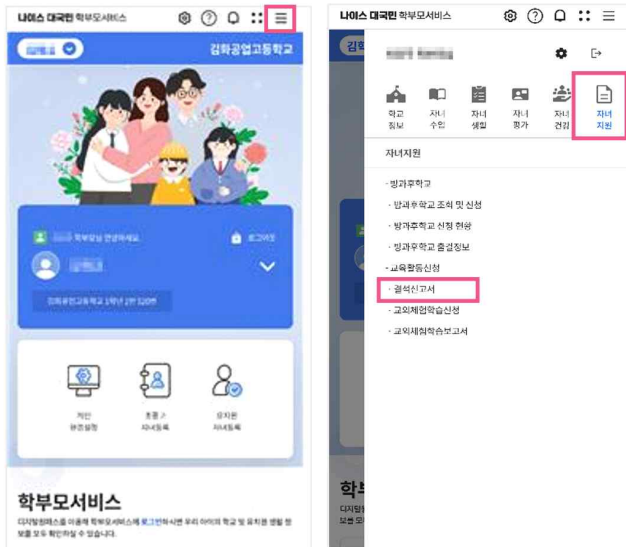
나이스 대국민 학부모서비스

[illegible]

김화공업고등학교

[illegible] 학부모님 안녕하세요. 로그아웃

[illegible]

김화공업고등학교 1학년 2반 12번

계정 환경설정

초중고 자녀등록

유치원 자녀등록

학부모서비스

디지털원패스를 이용해 학부모서비스에 로그인하시면 우리 아이의 학교 및 유치원 생활 정보를 모두 확인하실 수 있습니다.

나이스 대국민 학부모서비스

김

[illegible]

학교 정보

자녀 수업

자녀 생활

자녀 평가

자녀 건강

자녀 지원

자녀지원

· 방과후학교

· 방과후학교 조회 및 신청

· 방과후학교 신청 현황

· 방과후학교 출결정보

· 교육활동신청

· 결석신고서

· 교외체험학습신청

· 교외체험학습보고서

학

디
보